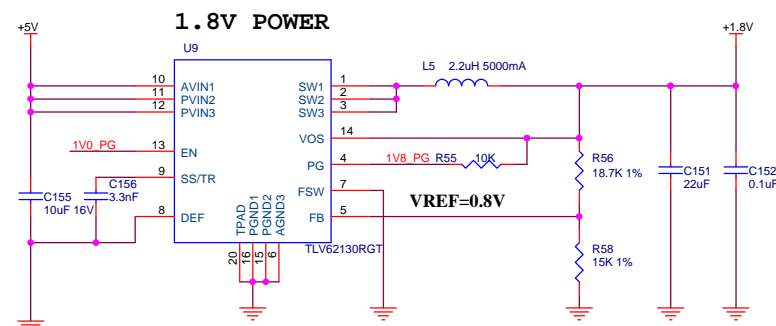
1.8V POWER

+5V

U9

10 AVIN1
11 PVIN2
12 PVIN3

1V0_PG 13 EN

9 SS/TR

C155
10uF 16V

C156
3.3nF

8 DEF

TPAD
PGND1
PGND2
AGND3

20 16 15 6

TLV62130RGT

SW1 1
SW2 2
SW3 3

VOS 14

PG 4

FSW 7

FB 5

L5 2.2uH 5000mA

1V8_PG R55 10K

VREF=0.8V

R56
18.7K 1%

R58
15K 1%

+1.8V

C151
22uF

C152
0.1uF